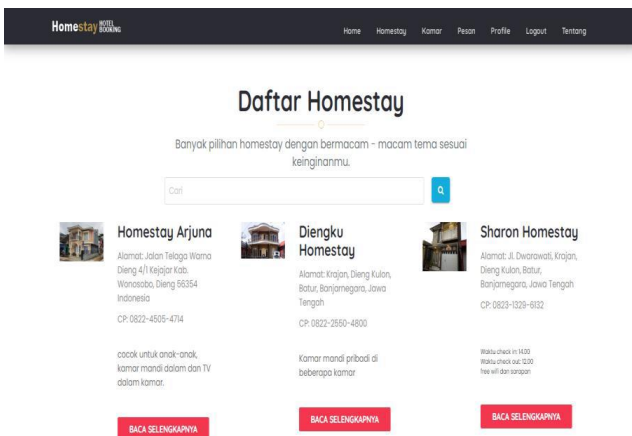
Homestay HOTEL BOOKING

Home Homestay Kamar Pesan Profile Logout Tentang

Daftar Homestay

Banyak pilihan homestay dengan bermacam - macam tema sesuai keinginanmu.

Cari

Homestay Arjuna

Alamat: Jalan Telaga Warna Dieng 4/1 Kejajar Kab. Wonosobo, Dieng 56354 Indonesia

CP: 0822-4505-4714

cocok untuk anak-anak, kamar mandi dalam dan TV dalam kamar.

BACA SELENGKAPNYA

Diengku Homestay

Alamat: Krajan, Dieng Kulon, Batur, Banjarnegara, Jawa Tengah

CP: 0822-2550-4800

Kamar mandi pribadi di beberapa kamar

BACA SELENGKAPNYA

Sharon Homestay

Alamat: Jl. Dwarawati, Krajan, Dieng Kulon, Batur, Banjarnegara, Jawa Tengah

CP: 0823-1329-6132

Waktu check in 14.00
Waktu check out 12.00
free wifi dan sarapan

BACA SELENGKAPNYA